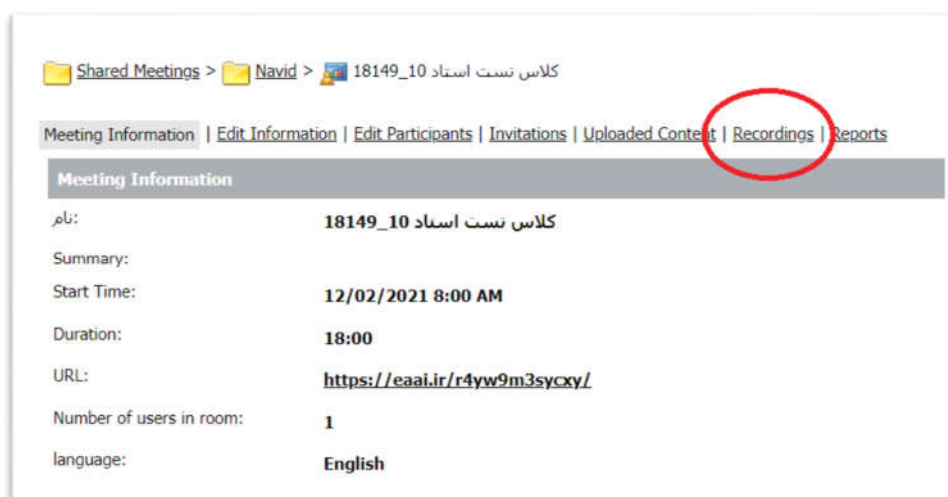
Shared Meetings > Navid > کلاس تست استاد 10_18149

Meeting Information | Edit Information | Edit Participants | Invitations | Uploaded Content | Recordings | Reports

Meeting Information

| | |
|---|---|
| نام: | کلاس تست استاد 10_18149 |
| Summary: | |
| Start Time: | 12/02/2021 8:00 AM |
| Duration: | 18:00 |
| URL: | https://eaai.ir/r4yw9m3sycxy/ |
| Number of users in room: | 1 |
| language: | English |